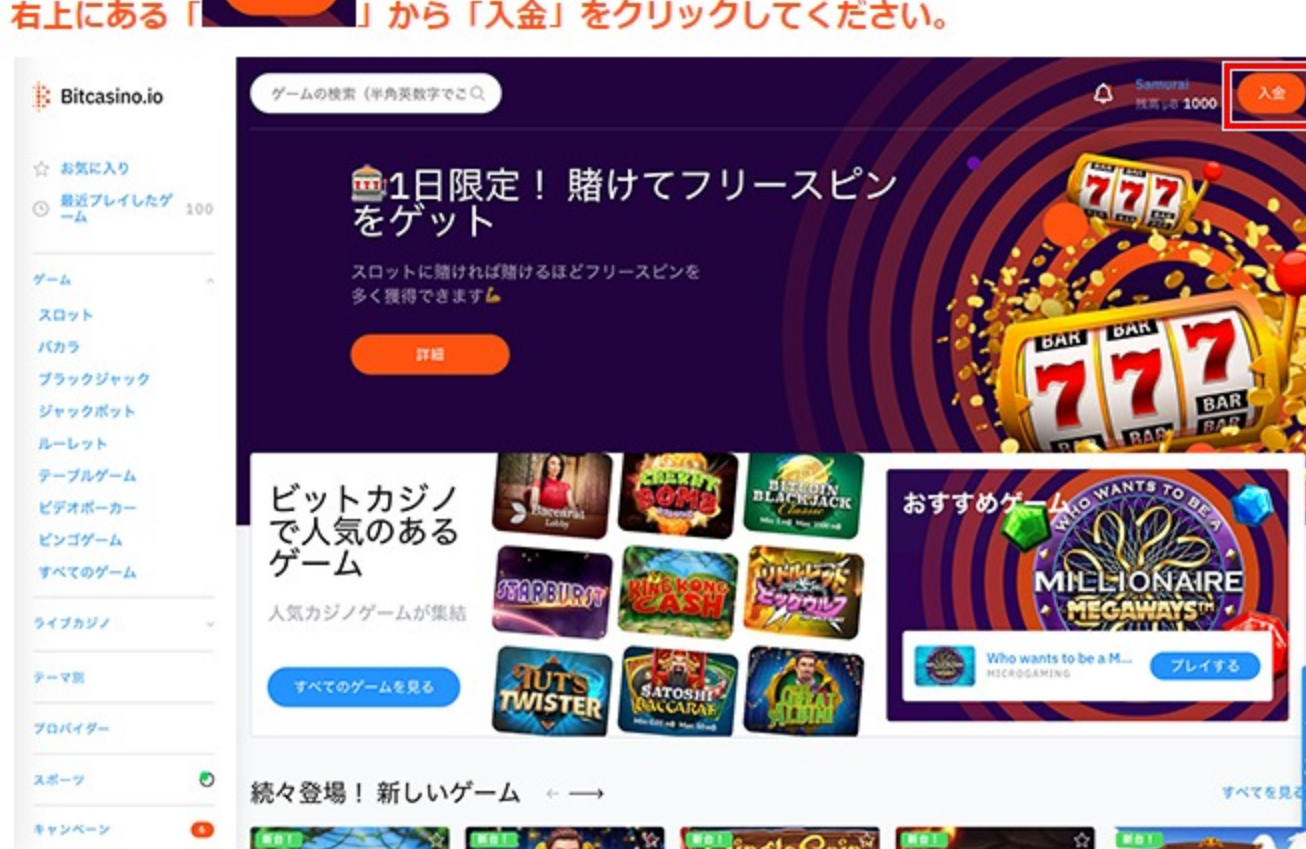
右上にある「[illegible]」から「入金」をクリックしてください。

Bitcasino.io

ゲームの検索（半角英数字でご

Samurai
残高 1000

入金

お気に入り
最近プレイしたゲーム 100

ゲーム
スロット
バカラ
ブラックジャック
ジャックポット
ルーレット
テーブルゲーム
ビデオポーカー
ビンゴゲーム
すべてのゲーム

ライブカジノ
テーマ別
プロバイダー
スポーツ
キャンペーン 6

1日限定！ 賭けてフリースピンをゲット

スロットに賭ければ賭けるほどフリースピンを多く獲得できます

詳細

BAR 777 BAR

ビットカジノで人気のあるゲーム

人気カジノゲームが集結

すべてのゲームを見る

Baccarat Lobby
CHERRY BOMB
BITCOIN BLACKJACK Classic
STARBURST
KING KONG CASH
ビッグウルフ
TUT'S TWISTER
SATOSHI BACCARAT
GREAT ALBINI

おすすめゲーム

WHO WANTS TO BE A MILLIONAIRE MEGAWAYS

Who wants to be a M...
MICROGAMING
プレイする

続々登場！ 新しいゲーム

すべてを見る

新台！
新台！
新台！
新台！
新台！